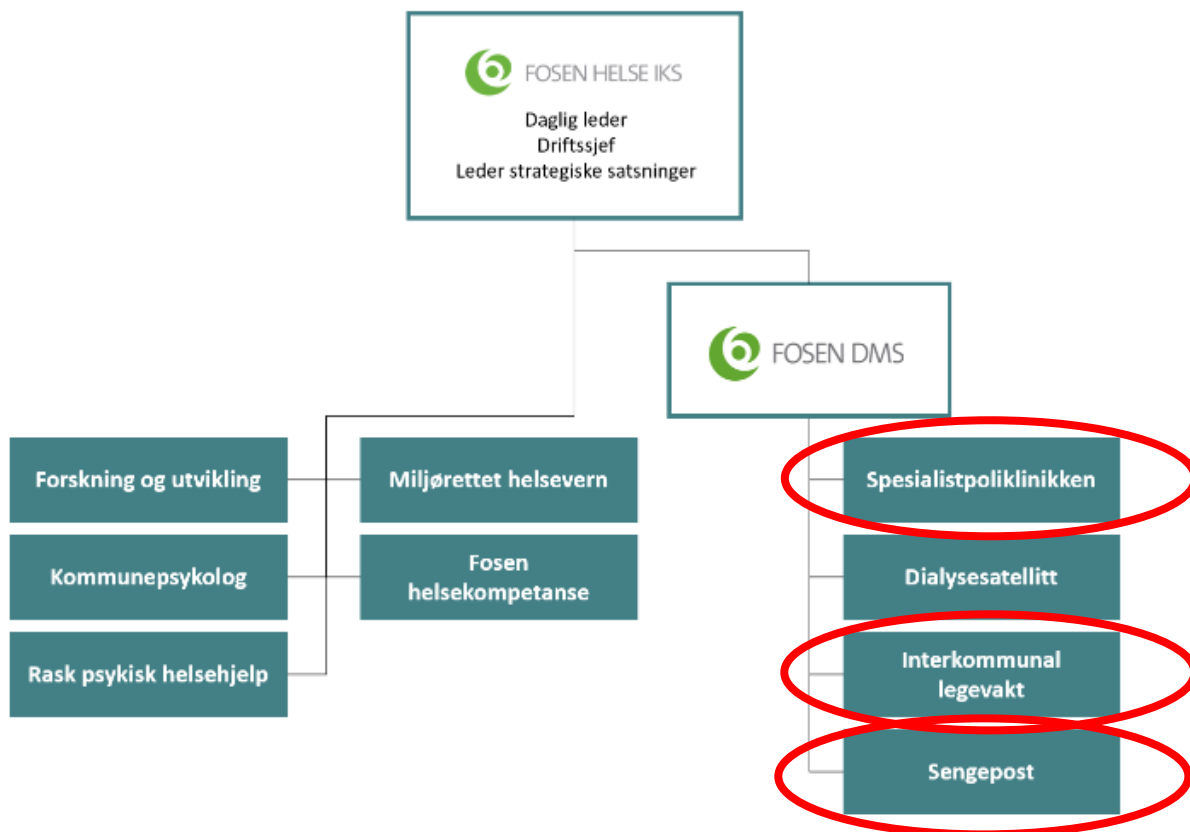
FOSEN HELSE IKS
Daglig leder
Driftssjef
Leder strategiske satsninger

FOSEN DMS

Forskning og utvikling

Kommunepsykolog

Rask psykisk helsehjelp

Miljørettet helsevern

Fosen helsekompetanse

Spesialistpoliklinikken

Dialysesatellitt

Interkommunal legevakt

Sengepost